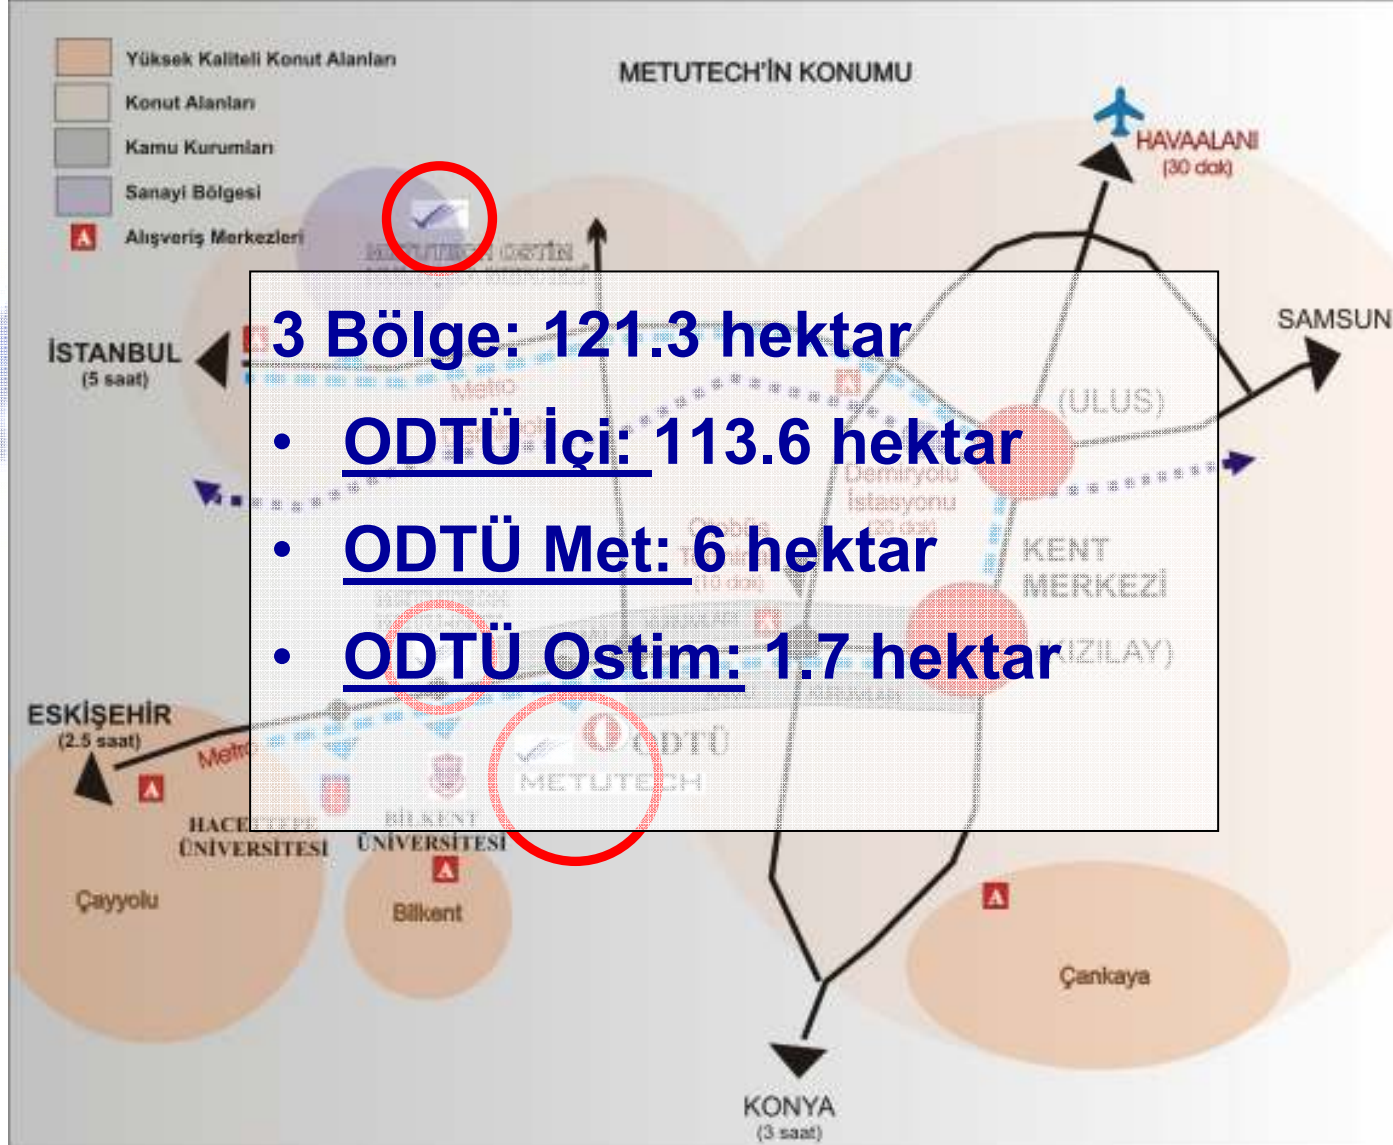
Yüksek Kaliteli Konut Alanları
Konut Alanları
Kamu Kurumları
Sanayi Bölgesi
Alışveriş Merkezleri

METUTECH'İN KONUMU

HAVAALANI
(30 dak)

SAMSUN

İSTANBUL
(5 saat)

3 Bölge: 121.3 hektar
• ODTÜ İçi: 113.6 hektar
• ODTÜ Met: 6 hektar
• ODTÜ Ostim: 1.7 hektar

(ULUS)
KENT MERKEZİ
(KIZILAY)

ESKİŞEHİR
(2.5 saat)
Metro

HACETTEPE ÜNİVERSİTESİ
BİLKENT ÜNİVERSİTESİ
ODTÜ
METUTECH

Çayyolu
Bilkent
Çankaya

KONYA
(3 saat)